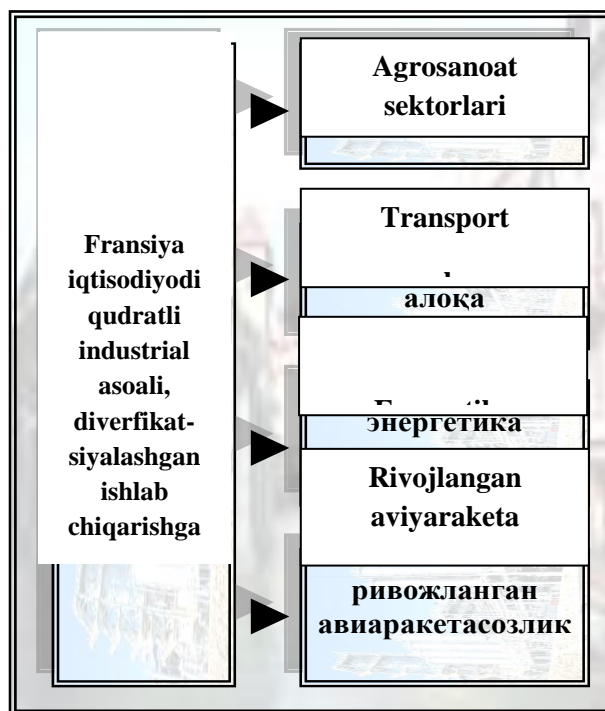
Fransiya iqtisodiyodi qudratli industrial asoali, diverfikatsiyalashgan ishlab chiqarishga

Agrosanoat sektorlari

Transport

алоқа

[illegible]

энергетика

Rivojlangan aviyaraketa

ривожланган авиаракетасозлик